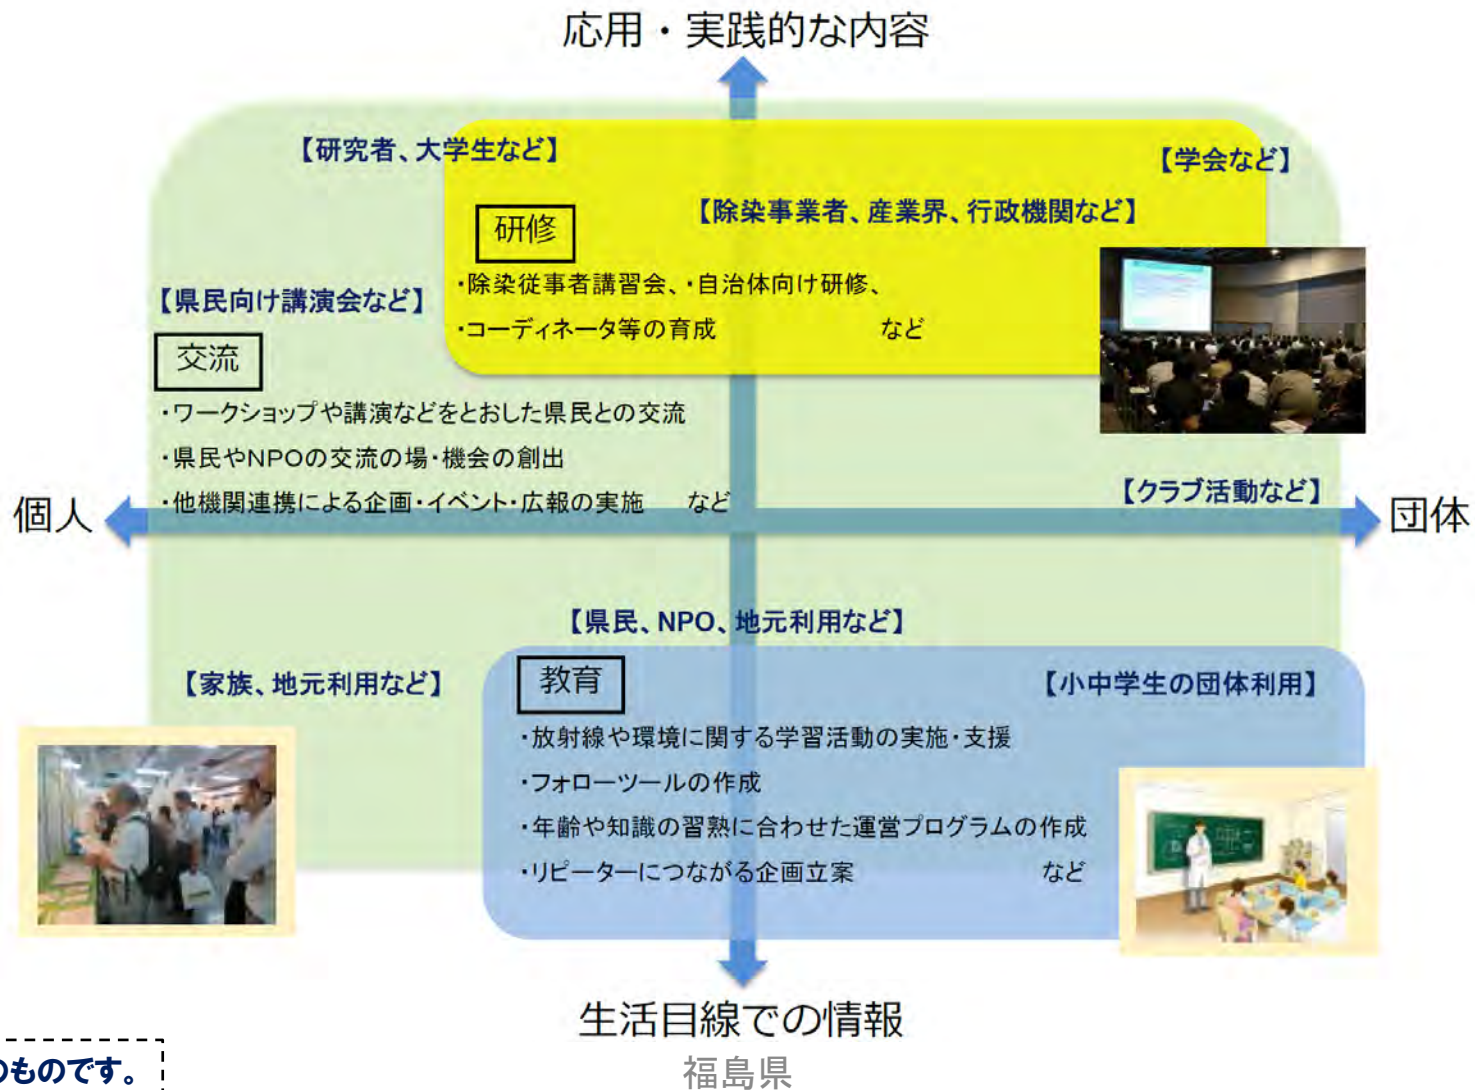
応用・実践的な内容

【研究者、大学生など】

【学会など】

【除染事業者、産業界、行政機関など】

研修

・除染従事者講習会、・自治体向け研修、
・コーディネータ等の育成　など

【県民向け講演会など】

交流

・ワークショップや講演などをとおした県民との交流
・県民やNPOの交流の場・機会の創出
・他機関連携による企画・イベント・広報の実施　など

個人

【クラブ活動など】

団体

【県民、NPO、地元利用など】

【家族、地元利用など】

教育

【小中学生の団体利用】

・放射線や環境に関する学習活動の実施・支援
・フォローツールの作成
・年齢や知識の習熟に合わせた運営プログラムの作成
・リピーターにつながる企画立案　など

生活目線での情報

福島県

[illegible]ものです。